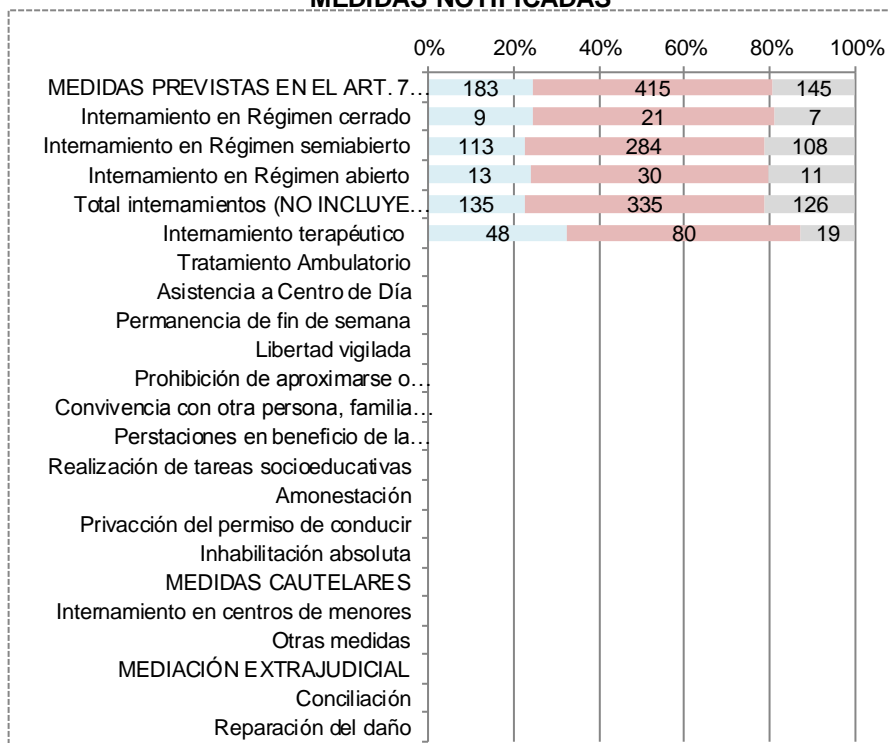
MEDIDAS NOTIFICADAS

0% 20% 40% 60% 80% 100%

| | | | |
|---|---|---|---|
| MEDIDAS PREVISTAS EN EL ART. 7… | 183 | 415 | 145 |
| Internamiento en Régimen cerrado | 9 | 21 | 7 |
| Internamiento en Régimen semiabierto | 113 | 284 | 108 |
| Internamiento en Régimen abierto | 13 | 30 | 11 |
| Total internamientos (NO INCLUYE… | 135 | 335 | 126 |
| Internamiento terapéutico | 48 | 80 | 19 |
| Tratamiento Ambulatorio | | | |
| Asistencia a Centro de Día | | | |
| Permanencia de fin de semana | | | |
| Libertad vigilada | | | |
| Prohibición de aproximarse o… | | | |
| Convivencia con otra persona, familia… | | | |
| Perstaciones en beneficio de la… | | | |
| Realización de tareas socioeducativas | | | |
| Amonestación | | | |
| Privacción del permiso de conducir | | | |
| Inhabilitación absoluta | | | |
| MEDIDAS CAUTELARES | | | |
| Internamiento en centros de menores | | | |
| Otras medidas | | | |
| MEDIACIÓN EXTRAJUDICIAL | | | |
| Conciliación | | | |
| Reparación del daño | | | |